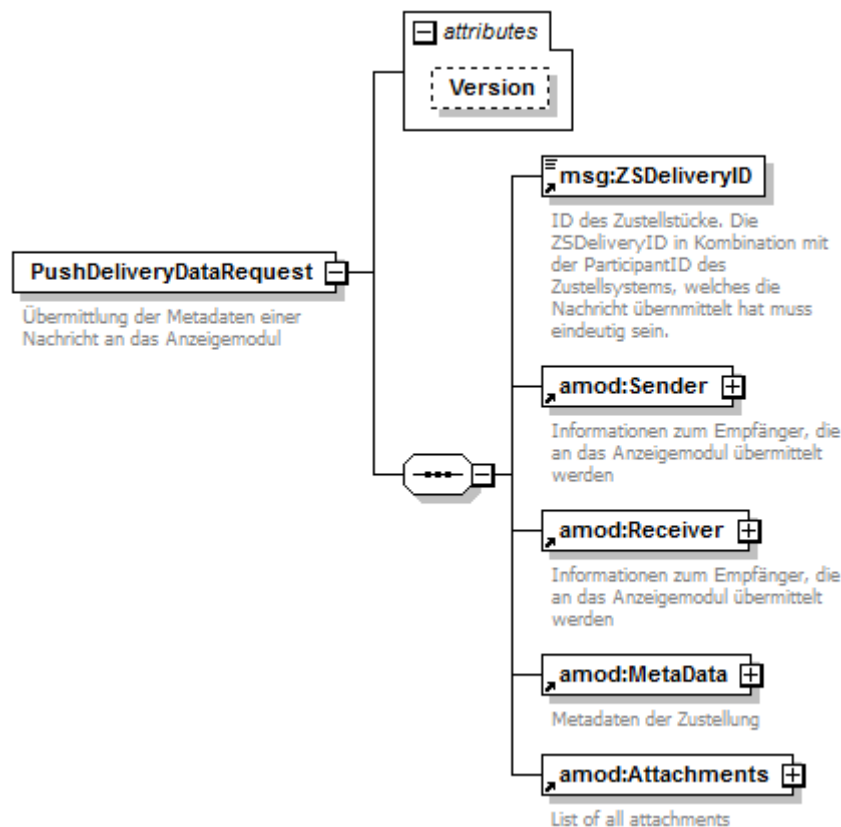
attributes

Version

PushDeliveryDataRequest

Übermittlung der Metadaten einer Nachricht an das Anzeigemodul

msg:ZSDeliveryID

ID des Zustellstücke. Die ZSDeliveryID in Kombination mit der ParticipantID des Zustellsystems, welches die Nachricht übernmittelt hat muss eindeutig sein.

amod:Sender

Informationen zum Empfänger, die an das Anzeigemodul übermittelt werden

amod:Receiver

Informationen zum Empfänger, die an das Anzeigemodul übermittelt werden

amod:MetaData

Metadaten der Zustellung

amod:Attachments

List of all attachments